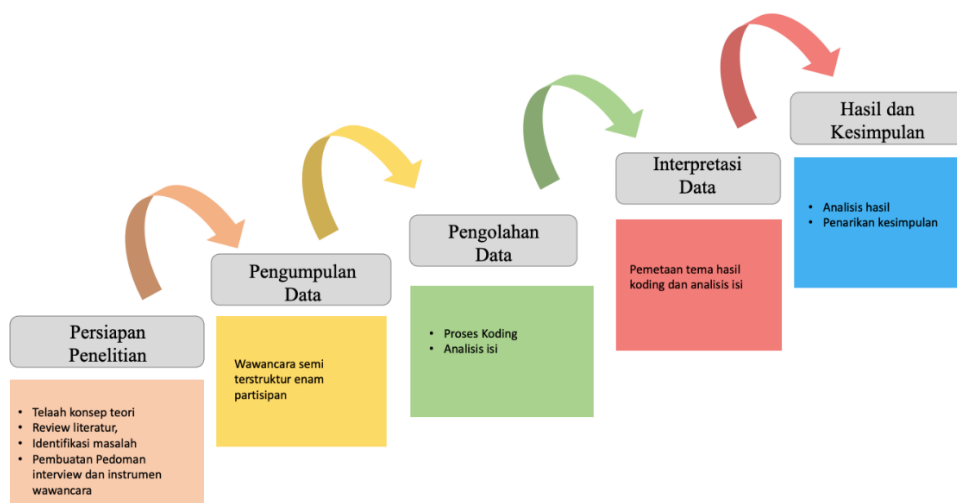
Persiapan Penelitian

- Telaah konsep teori
- Review literatur,
- Identifikasi masalah
- Pembuatan Pedoman interview dan instrumen wawancara

Pengumpulan Data

Wawancara semi terstruktur enam partisipan

Pengolahan Data

- Proses Koding
- Analisis isi

Interpretasi Data

Pemetaan tema hasil koding dan analisis isi

Hasil dan Kesimpulan

- Analisis hasil
- Penarikan kesimpulan